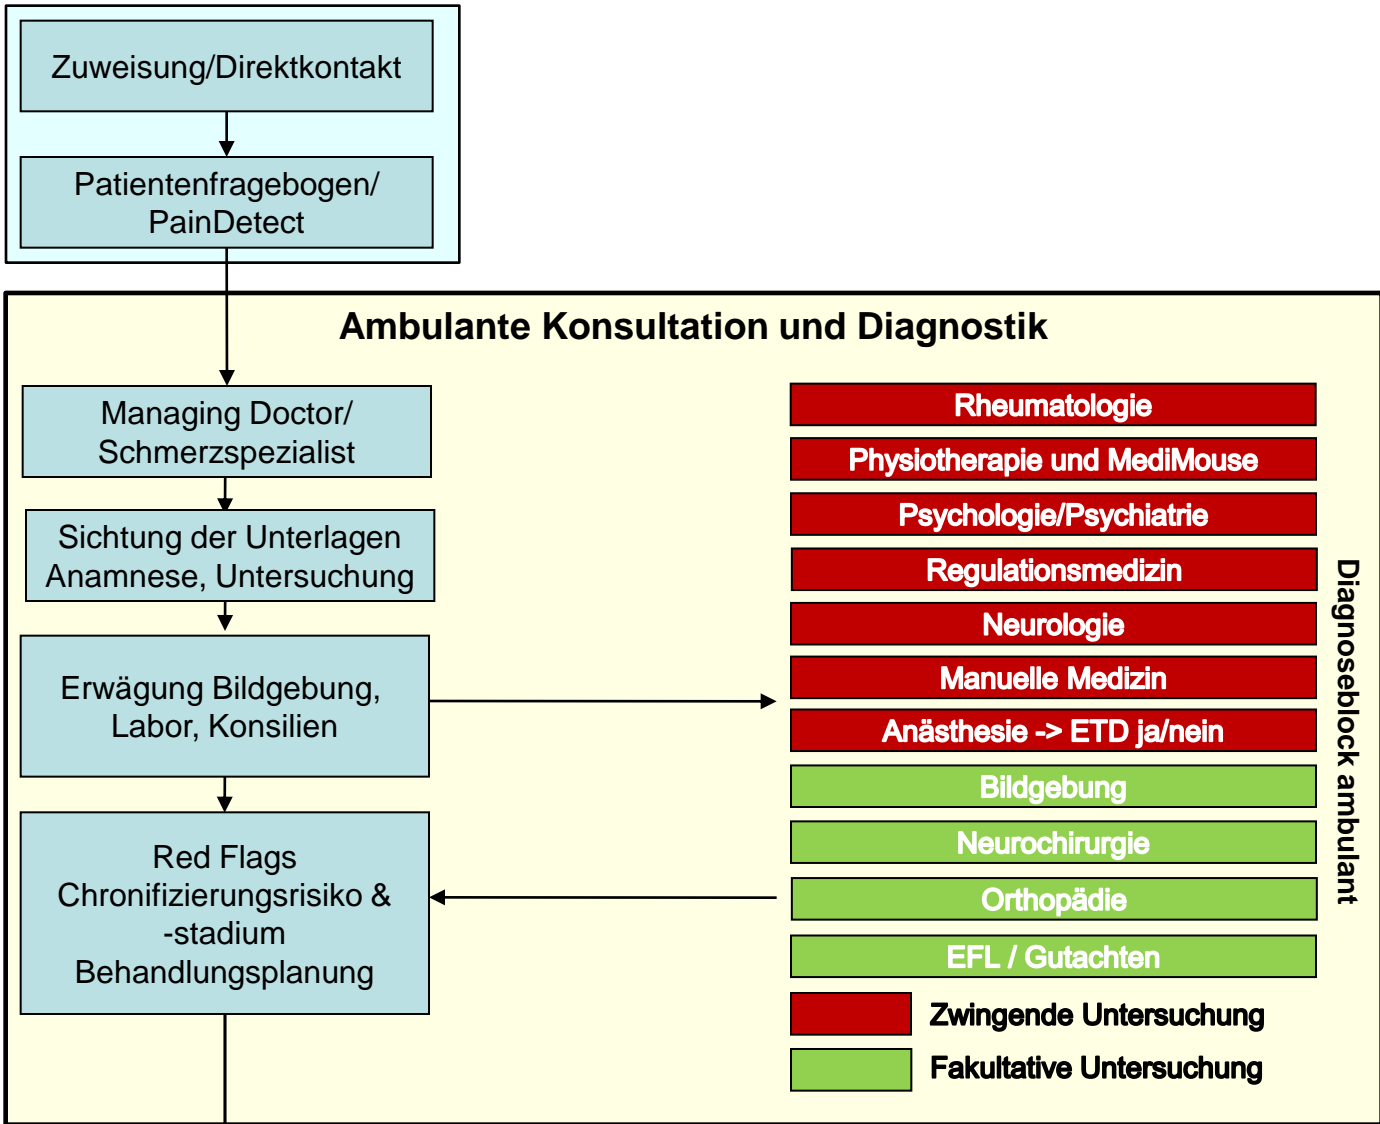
Zuweisung/Direktkontakt

Patientenfragebogen/ PainDetect

Ambulante Konsultation und Diagnostik

Managing Doctor/ Schmerzspezialist

Sichtung der Unterlagen Anamnese, Untersuchung

Erwägung Bildgebung, Labor, Konsilien

Red Flags
Chronifizierungsrisiko & -stadium
Behandlungsplanung

Rheumatologie

Physiotherapie und MediMouse

Psychologie/Psychiatrie

Regulationsmedizin

Neurologie

Manuelle Medizin

Anästhesie -> ETD ja/nein

Bildgebung

Neurochirurgie

Orthopädie

EFL / Gutachten

Zwingende Untersuchung

Fakultative Untersuchung

Diagnoseblock ambulant